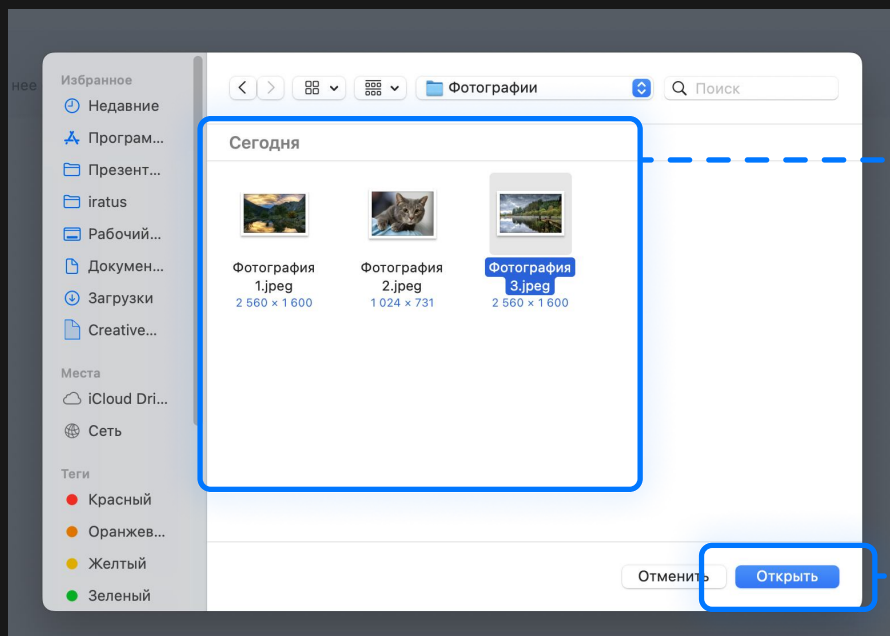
нее

Избранное
Недавние
Програм...
Презент...
iratus
Рабочий...
Докумен...
Загрузки
Creative...

Места
iCloud Dri...
Сеть

Теги
Красный
Оранжев...
Желтый
Зеленый

Фотографии
Поиск

Сегодня

Фотография 1.jpeg
2 560 × 1 600

Фотография 2.jpeg
1 024 × 731

Фотография 3.jpeg
2 560 × 1 600

Отменить
Открыть